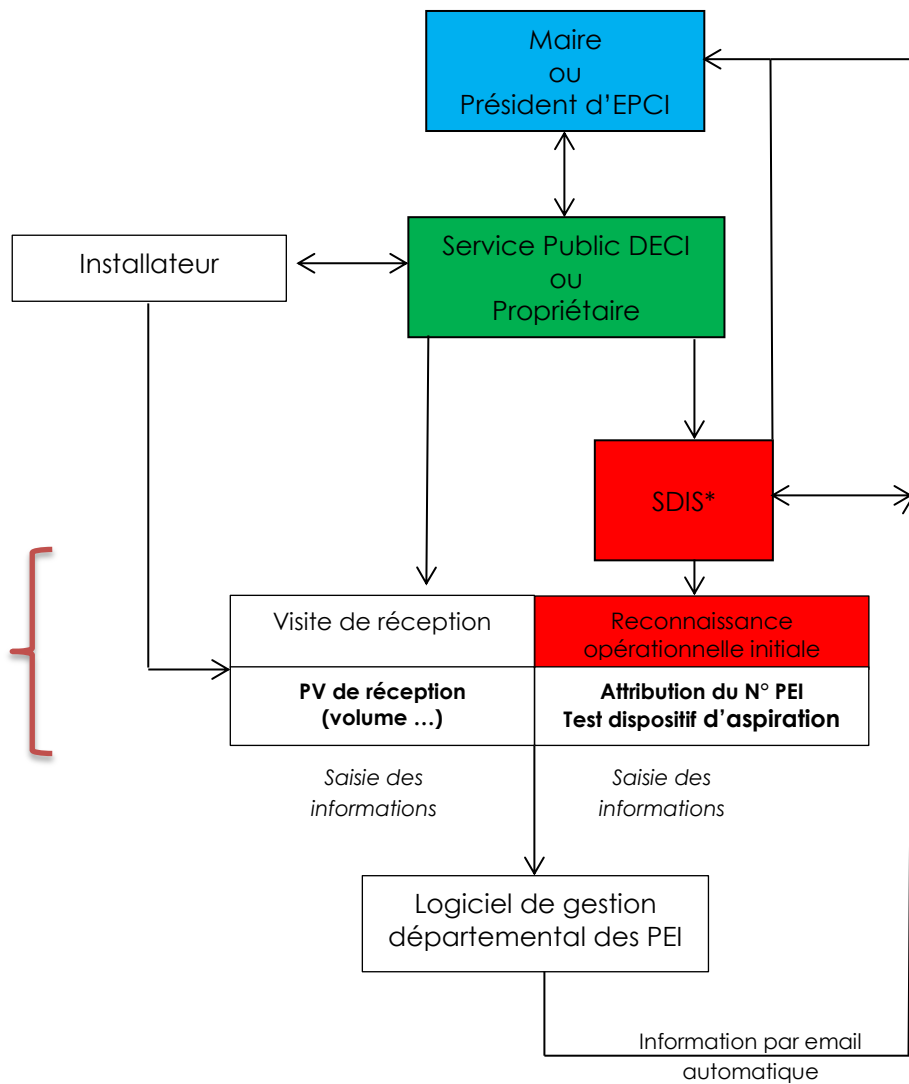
Maire
ou
Président d'EPCI

Installateur

Service Public DECI
ou
Propriétaire

SDIS*

Visite de réception

PV de réception
(volume …)

Reconnaissance opérationnelle initiale

Attribution du N° PEI
Test dispositif d'aspiration

Saisie des informations

Saisie des informations

Logiciel de gestion départemental des PEI

Information par email automatique